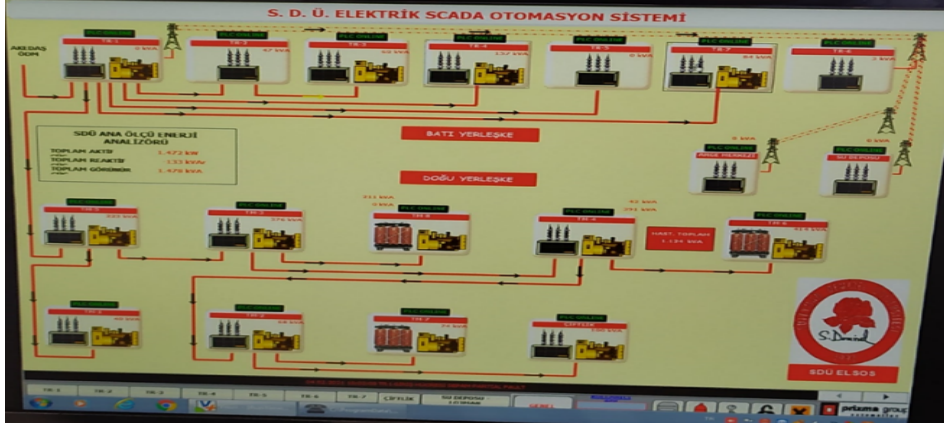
S. D. Ü. ELEKTRİK SCADA OTOMASYON SİSTEMİ

AKEDAŞ OGM

PLC ONLINE

TR-1

PLC ONLINE

TR-2

PLC ONLINE

TR-3

PLC ONLINE

TR-4

PLC ONLINE

TR-5

PLC ONLINE

TR-7

PLC ONLINE

TR-8

BATI YERLEŞKE

SDÜ ANA ÖLÇÜ ENERJİ ANALİZÖRÜ

TOPLAM AKTİF 1.472 kW

TOPLAM REAKTİF 133 kVAr

TOPLAM GÖRÜNÜR 1.479 kVA

PLC ONLINE

PLC ONLINE

SU DEPOSU

DOĞU YERLEŞKE

PLC ONLINE

PLC ONLINE

PLC ONLINE

PLC ONLINE

PLC ONLINE

HAST. TOPLAM 1.134 kVA

PLC ONLINE

PLC ONLINE

PLC ONLINE

PLC ONLINE

ÇİFTLİK

S. Demirel

SDÜ ELSOS

TR-1 TR-2 TR-3 TR-4 TR-5 TR-6 TR-7 ÇİFTLİK SU DEPOSU

prisma grup